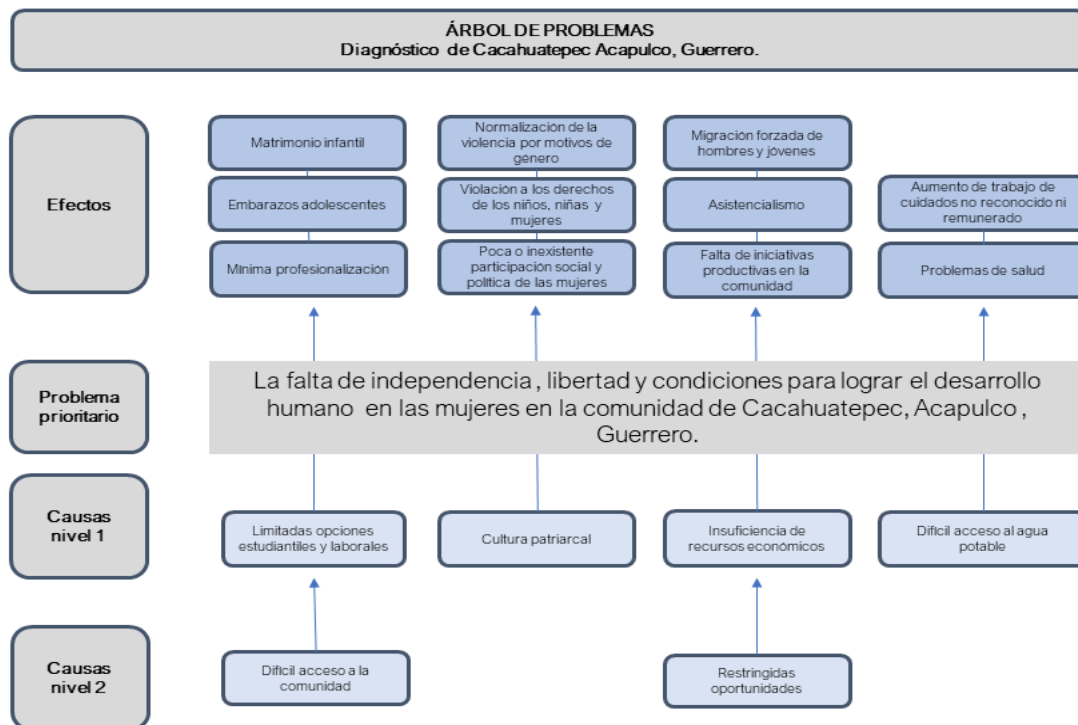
ÁRBOL DE PROBLEMAS
Diagnóstico de Cacahuatepec Acapulco, Guerrero.

Efectos

Matrimonio infantil

Embarazos adolescentes

Mínima profesionalización

Normalización de la violencia por motivos de genero

Violación a los derechos de los niños, niñas y mujeres

Poca o inexistente participación social y política de las mujeres

Migración forzada de hombres y jovenes

Asistencialismo

Falta de iniciativas productivas en la comunidad

Aumento de trabajo de cuidados no reconocido ni remunerado

Problemas de salud

Problema prioritario

La falta de independencia , libertad y condiciones para lograr el desarrollo humano en las mujeres en la comunidad de Cacahuatepec, Acapulco , Guerrero.

Causas nivel 1

Limitadas opciones estudiantiles y laborales

Cultura patriarcal

Insuficiencia de recursos económicos

Difícil acceso al agua potable

Causas nivel 2

Difícil acceso a la comunidad

Restringidas oportunidades